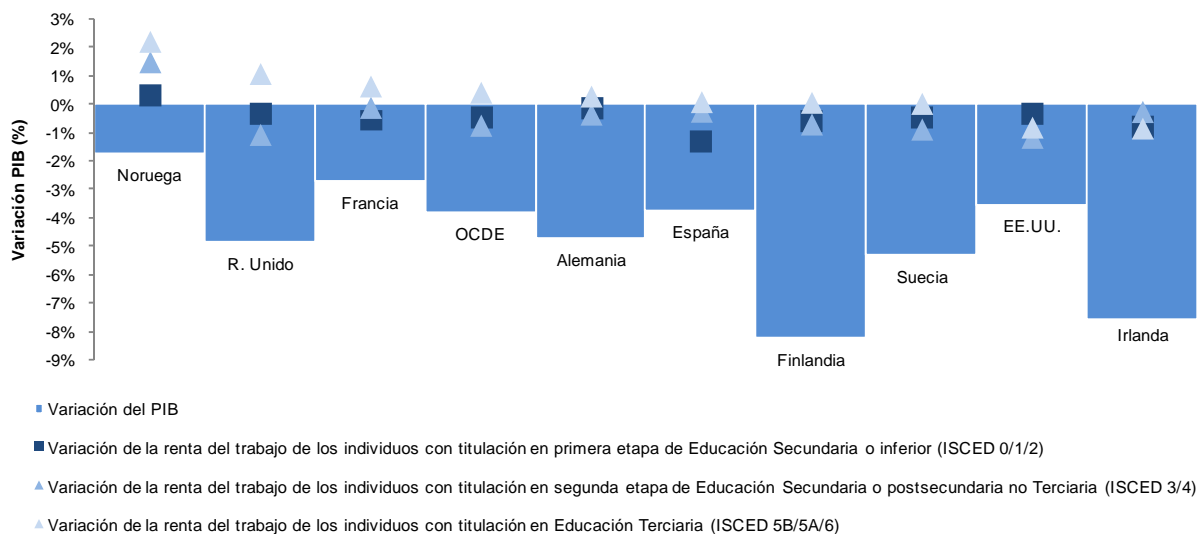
Variación PIB (%)

3%
2%
1%
0%
-1%
-2%
-3%
-4%
-5%
-6%
-7%
-8%
-9%

Noruega
R. Unido
Francia
OCDE
Alemania
España
Finlandia
Suecia
EE.UU.
Irlanda

Variación del PIB

Variación de la renta del trabajo de los individuos con titulación en primera etapa de Educación Secundaria o inferior (ISCED 0/1/2)

Variación de la renta del trabajo de los individuos con titulación en segunda etapa de Educación Secundaria o postsecundaria no Terciaria (ISCED 3/4)

Variación de la renta del trabajo de los individuos con titulación en Educación Terciaria (ISCED 5B/5A/6)